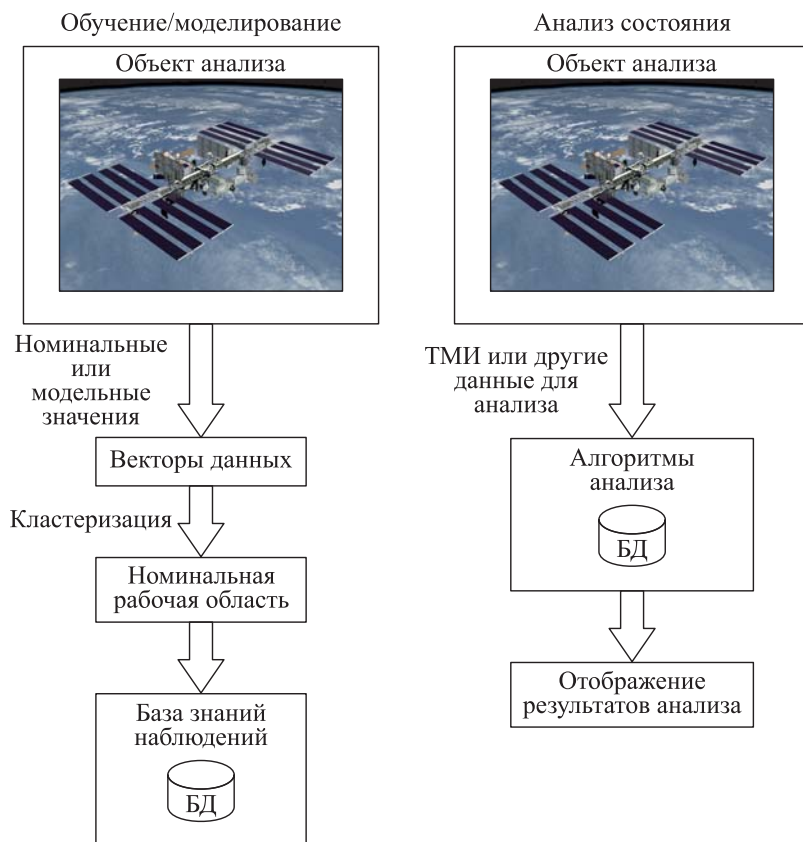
Обучение/моделирование

Объект анализа

Номинальные или модельные значения

Векторы данных

Кластеризация

Номинальная рабочая область

База знаний наблюдений

БД

Анализ состояния

Объект анализа

ТМИ или другие данные для анализа

Алгоритмы анализа

БД

Отображение результатов анализа